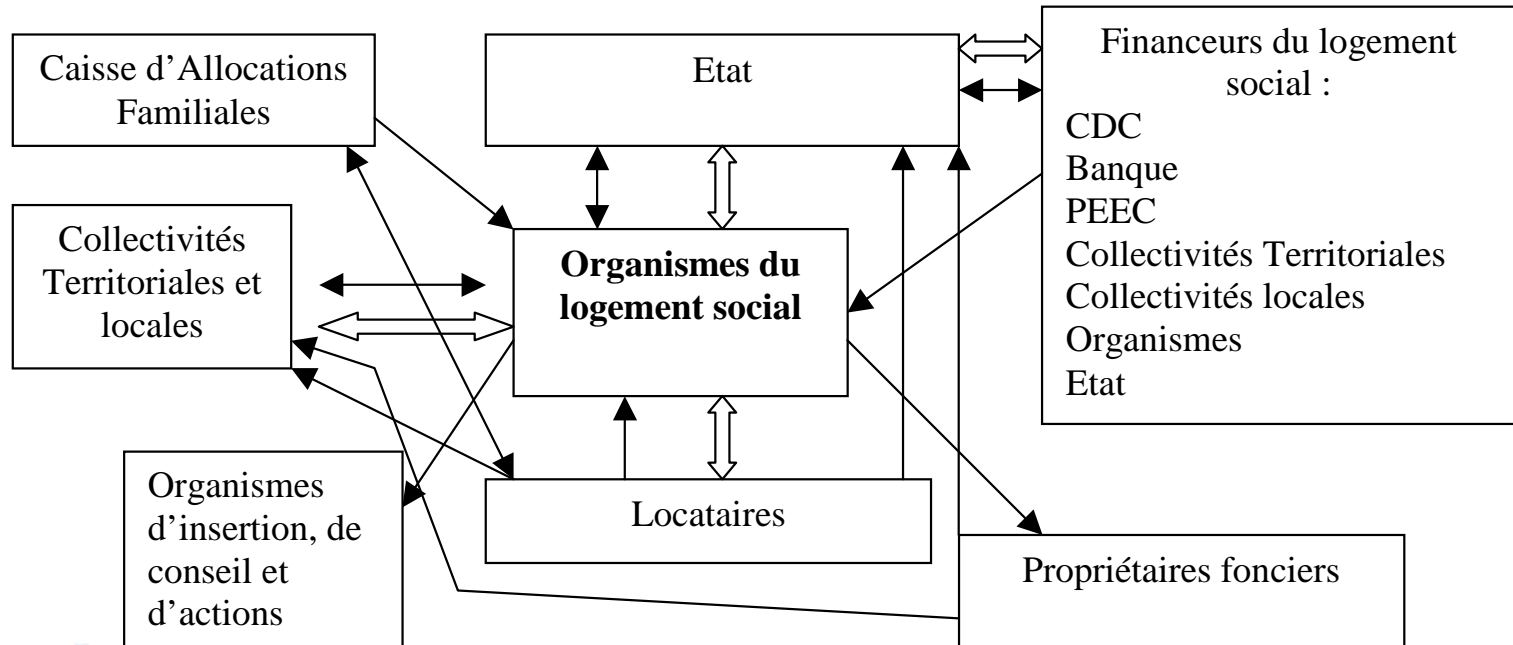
Caisse d'Allocations Familiales

Etat

Financeurs du logement social :
CDC
Banque
PEEC
Collectivités Territoriales
Collectivités locales
Organismes
Etat

Collectivités Territoriales et locales

**Organismes du logement social**

Organismes d'insertion, de conseil et d'actions

Locataires

Propriétaires fonciers